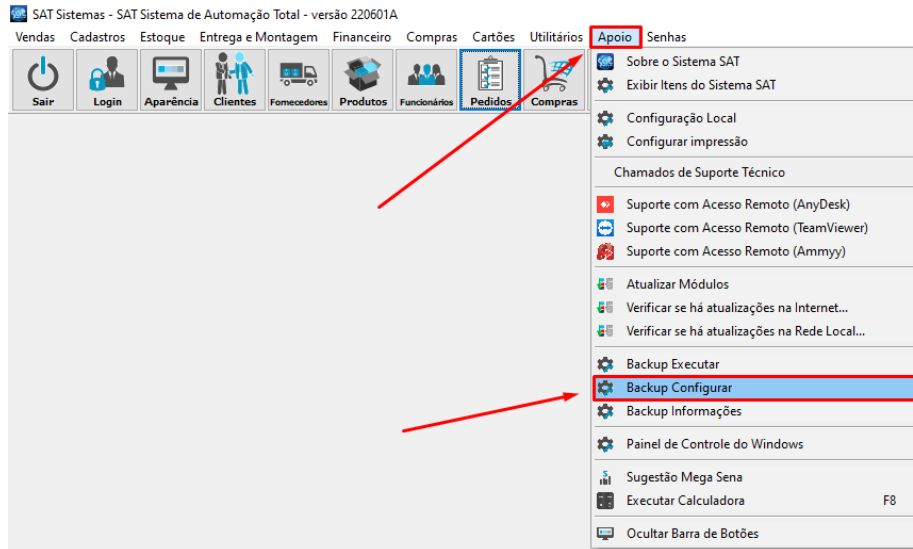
SAT Sistemas - SAT Sistema de Automação Total - versão 220601A

Vendas Cadastros Estoque Entrega e Montagem Financeiro Compras Cartões Utilitários Apoio Senhas

Sair Login Aparência Clientes Fornecedores Produtos Funcionários Pedidos Compras

Sobre o Sistema SAT
Exibir Itens do Sistema SAT
Configuração Local
Configurar impressão
Chamados de Suporte Técnico
Suporte com Acesso Remoto (AnyDesk)
Suporte com Acesso Remoto (TeamViewer)
Suporte com Acesso Remoto (Ammyy)
Atualizar Módulos
Verificar se há atualizações na Internet...
Verificar se há atualizações na Rede Local...
Backup Executar
Backup Configurar
Backup Informações
Painel de Controle do Windows
Sugestão Mega Sena
Executar Calculadora F8
Ocultar Barra de Botões